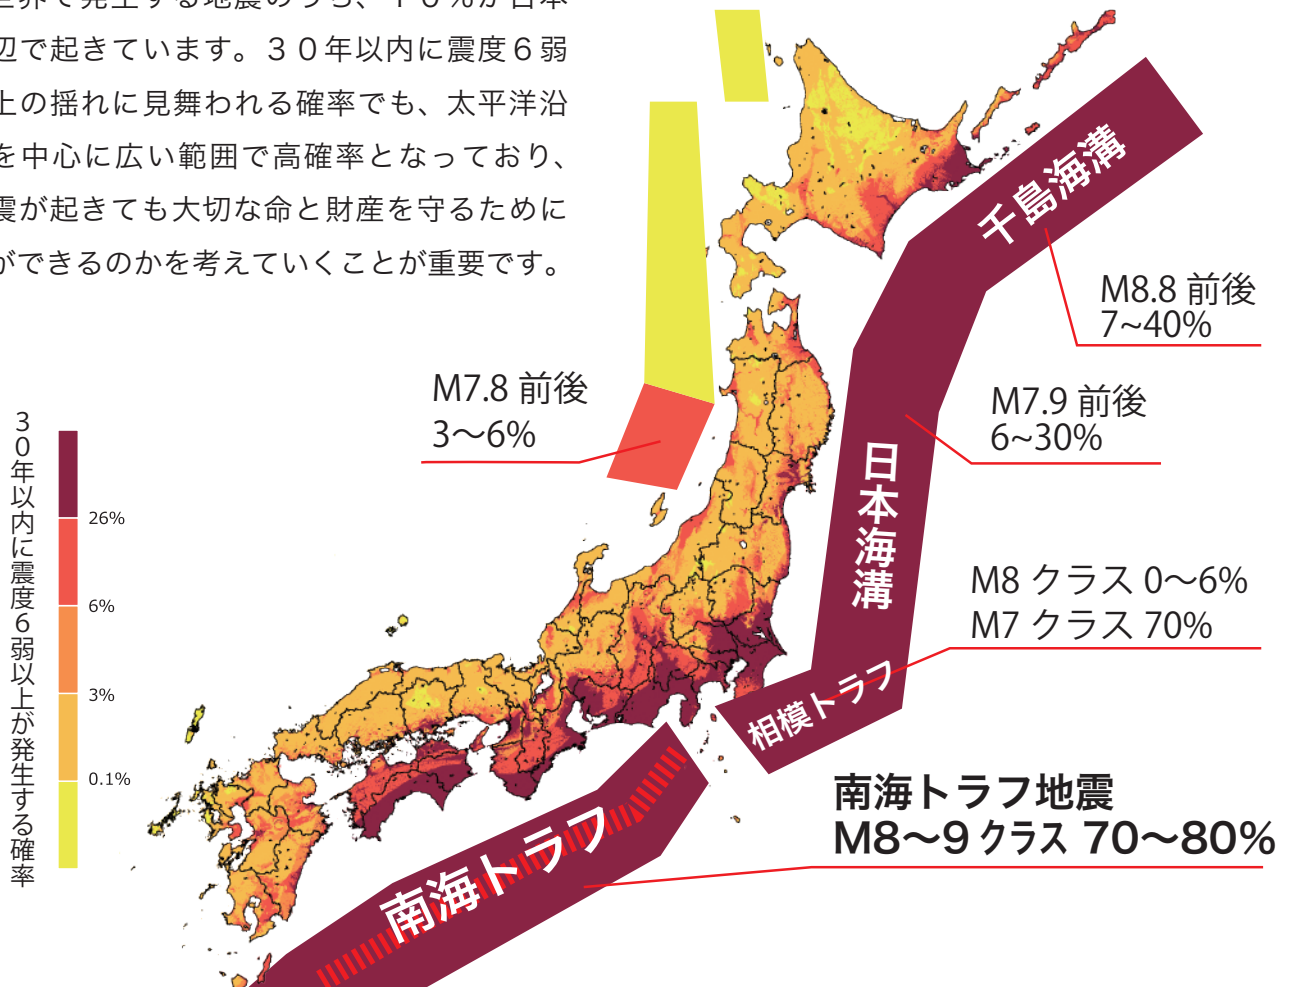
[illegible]
辺で起きています。３０年以内に震度６弱
上の揺れに見舞われる確率でも、太平洋沿
を中心に広い範囲で高確率となっており、
震が起きても大切な命と財産を守るために
ができるのかを考えていくことが重要です。

千島海溝
M8.8 前後
7~40%

M7.8 前後
3〜6%

M7.9 前後
6~30%

日本海溝

M8 クラス 0〜6%
M7 クラス 70%

相模トラフ

南海トラフ地震
M8〜9 クラス 70〜80%

南海トラフ

３０年以内に震度６弱以上が発生する確率
26%
6%
3%
0.1%